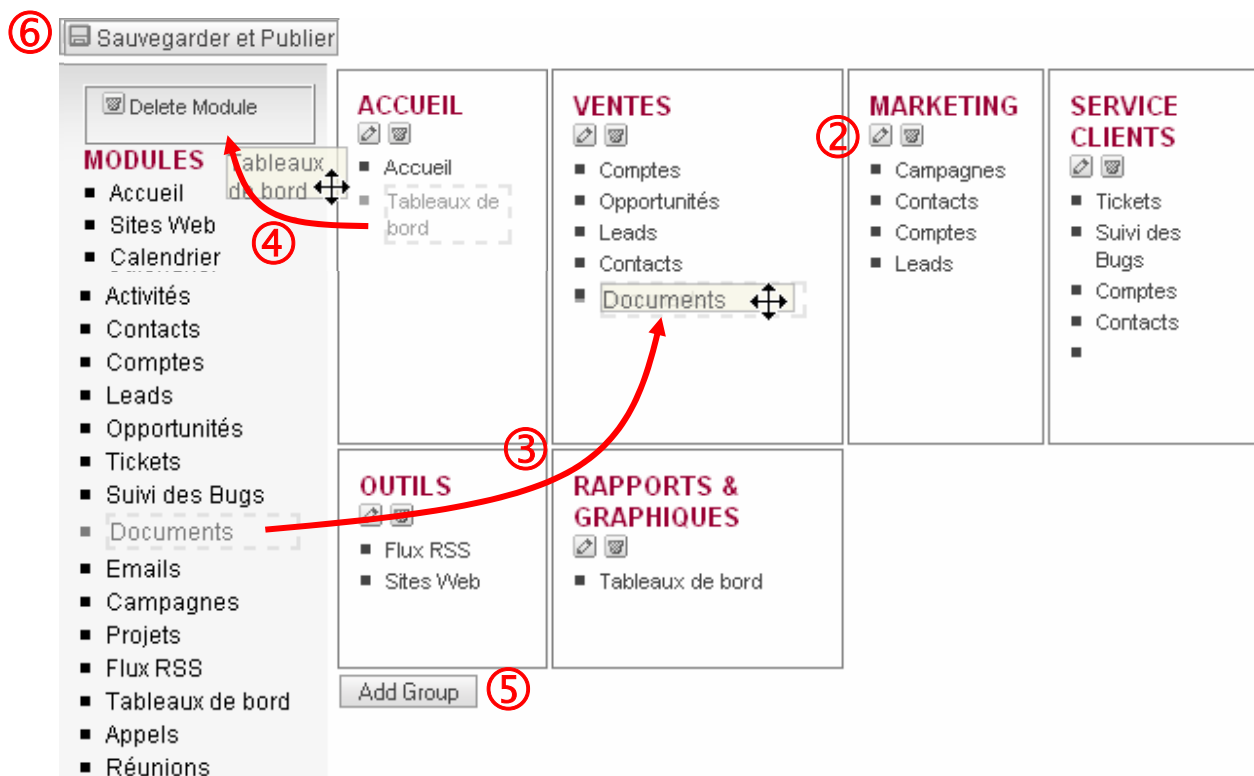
⑥ Sauvegarder et Publier

Delete Module

MODULES
- Accueil
- Sites Web
- Calendrier
- Activités
- Contacts
- Comptes
- Leads
- Opportunités
- Tickets
- Suivi des Bugs
- Documents
- Emails
- Campagnes
- Projets
- Flux RSS
- Tableaux de bord
- Appels
- Réunions

Tableaux de bord

④

ACCUEIL
- Accueil
- Tableaux de bord

VENTES
- Comptes
- Opportunités
- Leads
- Contacts
- Documents

② MARKETING
- Campagnes
- Contacts
- Comptes
- Leads

SERVICE CLIENTS
- Tickets
- Suivi des Bugs
- Comptes
- Contacts

③

OUTILS
- Flux RSS
- Sites Web

RAPPORTS & GRAPHIQUES
- Tableaux de bord

Add Group ⑤